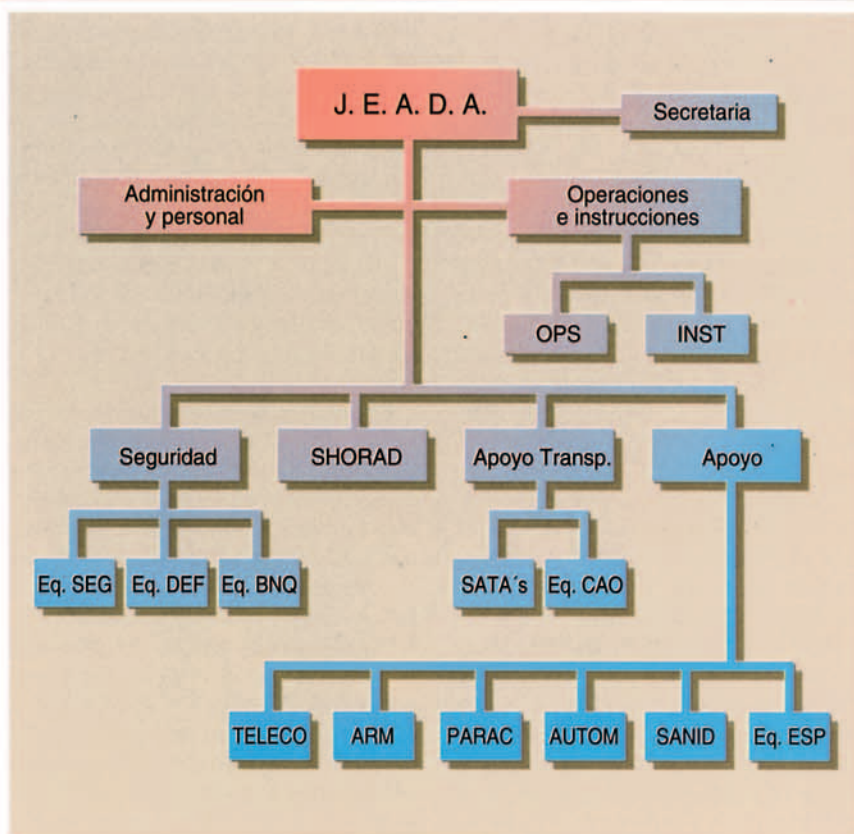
J. E. A. D. A.

Secretaria

Administración y personal

Operaciones e instrucciones

OPS

INST

Seguridad

SHORAD

Apoyo Transp.

Apoyo

Eq. SEG

Eq. DEF

Eq. BNQ

SATA´s

Eq. CAO

TELECO

ARM

PARAC

AUTOM

SANID

Eq. ESP